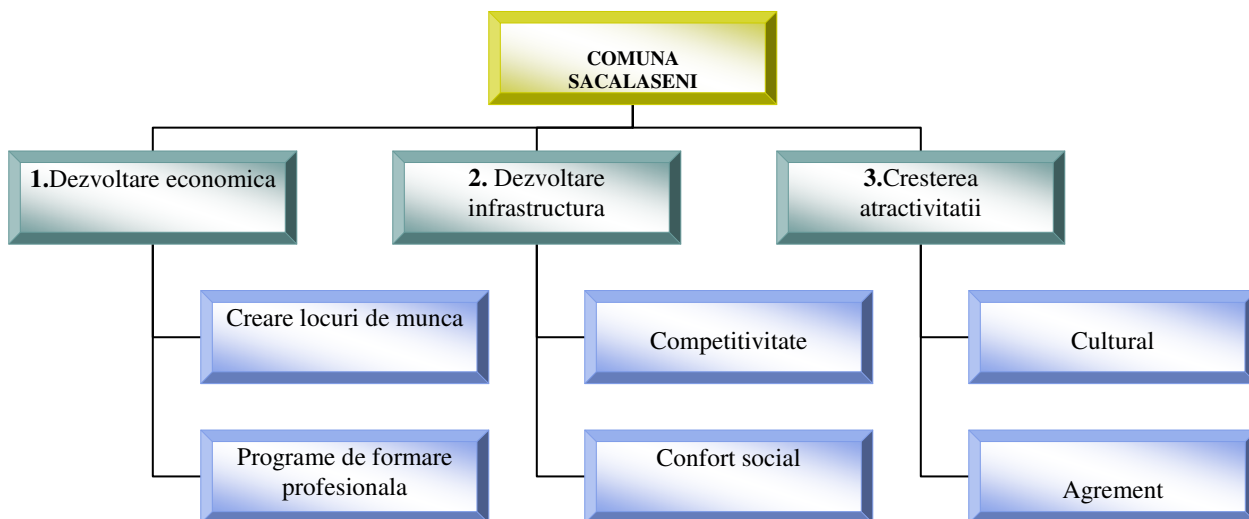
COMUNA SACALASENI

1.Dezvoltare economica

2. Dezvoltare infrastructura

3.Cresterea atractivitatii

Creare locuri de munca

Programe de formare profesionala

Competitivitate

Confort social

Cultural

Agrement